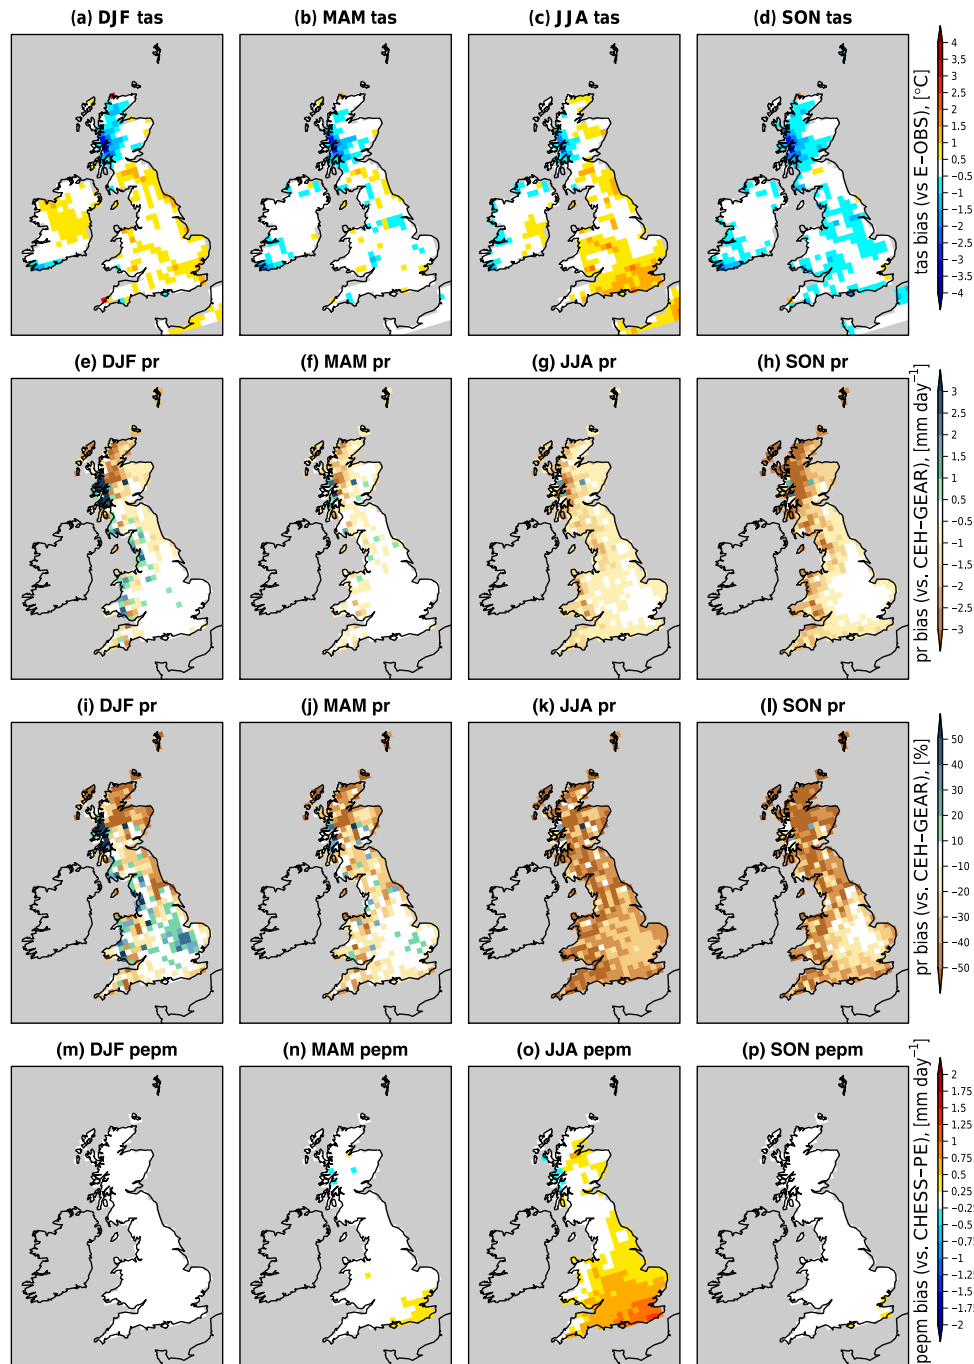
(a) DJF tas

(b) MAM tas

(c) JJA tas

(d) SON tas

tas bias (vs E-OBS), [°C]

4
3.5
3
2.5
2
1.5
1
0.5
−0.5
−1
−1.5
−2
−2.5
−3
−3.5
−4

(e) DJF pr

(f) MAM pr

(g) JJA pr

(h) SON pr

pr bias (vs. CEH-GEAR), [mm day$^{-1}$]

3
2.5
2
1.5
1
0.5
−0.5
−1
−1.5
−2
−2.5
−3

(i) DJF pr

(j) MAM pr

(k) JJA pr

(l) SON pr

pr bias (vs. CEH-GEAR), [%]

50
40
30
20
10
−10
−20
−30
−40
−50

(m) DJF pepm

(n) MAM pepm

(o) JJA pepm

(p) SON pepm

pepm bias (vs. CHESS-PE), [mm day$^{-1}$]

2
1.75
1.5
1.25
1
0.75
0.5
0.25
−0.2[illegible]
−0.5
−0.7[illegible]
−1
−1.2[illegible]
−1.5
−1.7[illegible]
−2